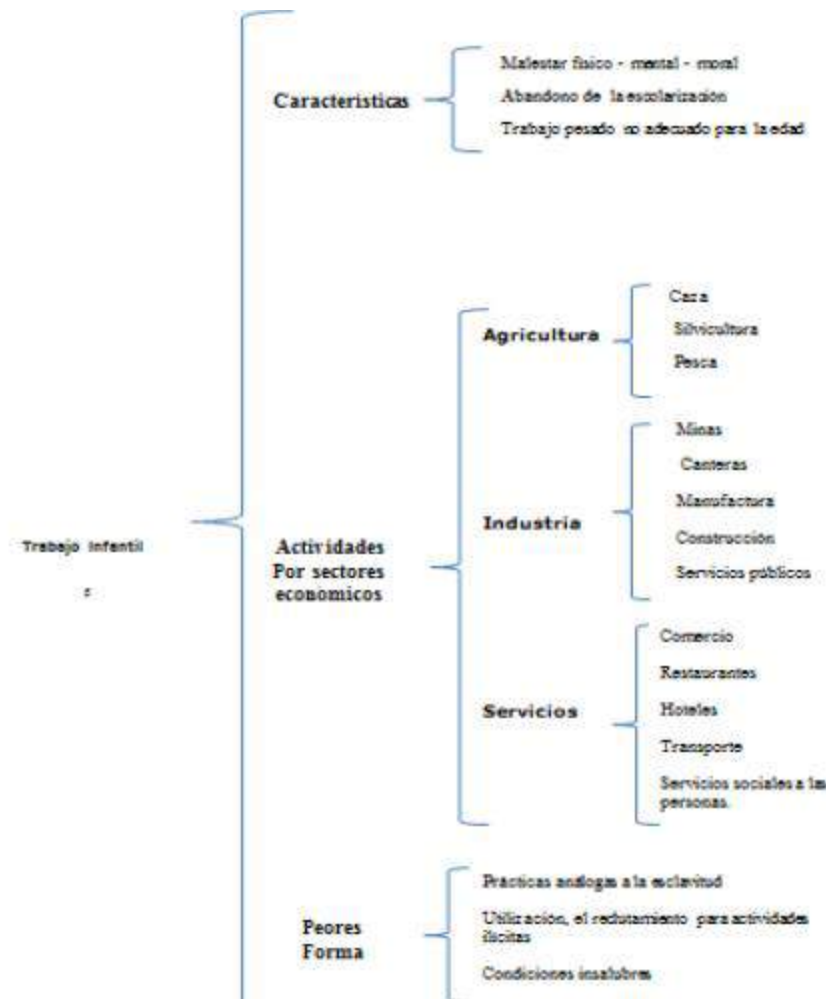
Trabajo infantil

s

Caracteristicas

Malestar fisico - mental - moral

Abandono de la escolarizacion

Trabajo pesado no adecuado para la edad

Actividades Por sectores economicos

Agricultura

Caza

Silvicultura

Pesca

Industria

Minas

Canteras

Manufactura

Construcción

Servicios públicos

Servicios

Comercio

Restaurantes

Hoteles

Transporte

Servicios sociales a las personas.

Peores Forma

Prácticas análogas a la esclavitud

Utilización, el reclutamiento para actividades ilícitas

Condiciones insalubres